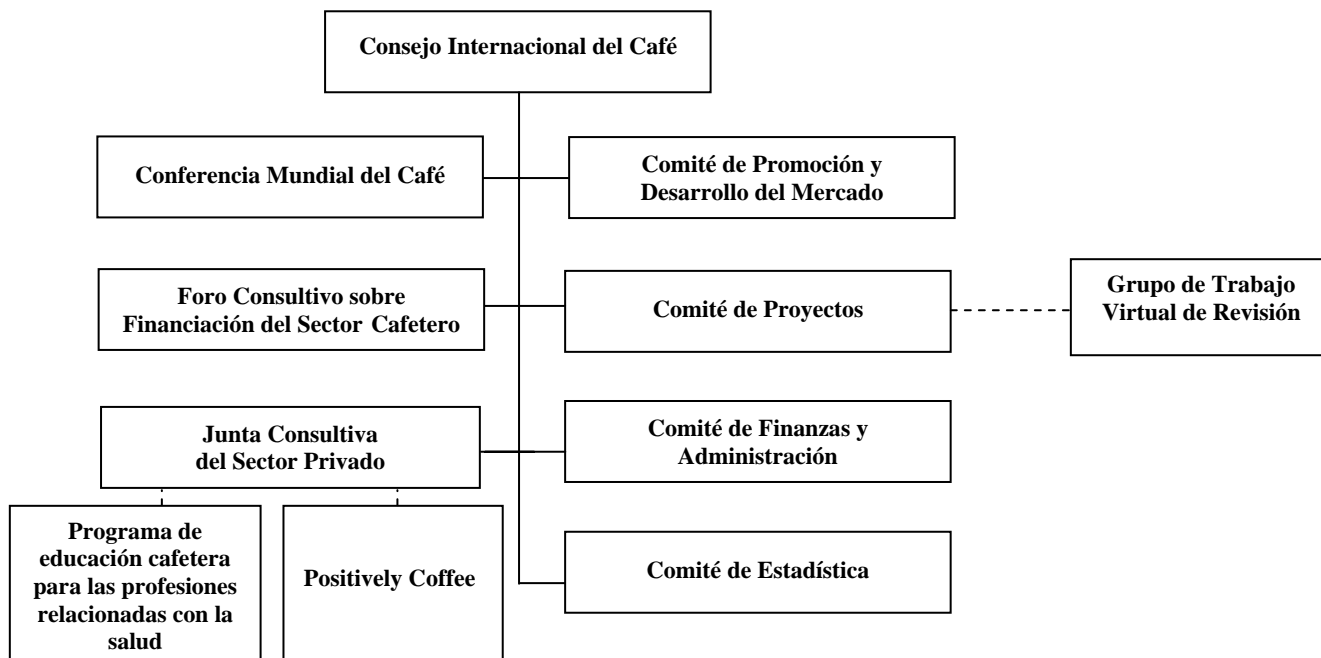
Consejo Internacional del Café

Conferencia Mundial del Café

Comité de Promoción y Desarrollo del Mercado

Foro Consultivo sobre Financiación del Sector Cafetero

Comité de Proyectos

Grupo de Trabajo Virtual de Revisión

Junta Consultiva del Sector Privado

Comité de Finanzas y Administración

Programa de educación cafetera para las profesiones relacionadas con la salud

Positively Coffee

Comité de Estadística